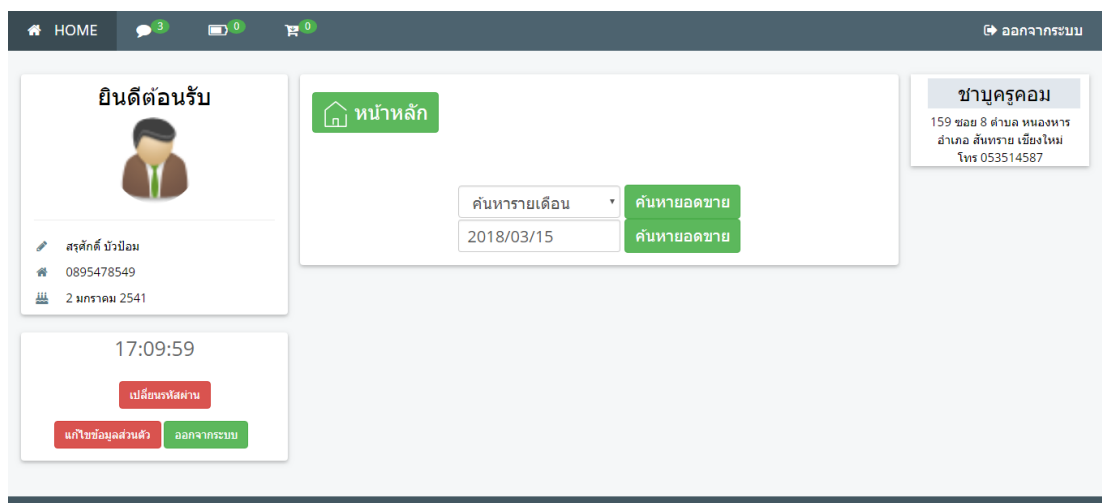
HOME 3 0 0

ออกจากระบบ

ยินดีต้อนรับ

สุรศักดิ์ บัวป้อม
0895478549
2 มกราคม 2541

17:09:59

เปลี่ยนรหัสผ่าน

แก้ไขข้อมูลส่วนตัว ออกจากระบบ

หน้าหลัก

ค้นหารายเดือน ค้นหายอดขาย
2018/03/15 ค้นหายอดขาย

ชาบูครูคอม
159 ซอย 8 ตำบล หนองหาร อำเภอ สันทราย เชียงใหม่ โทร 053514587